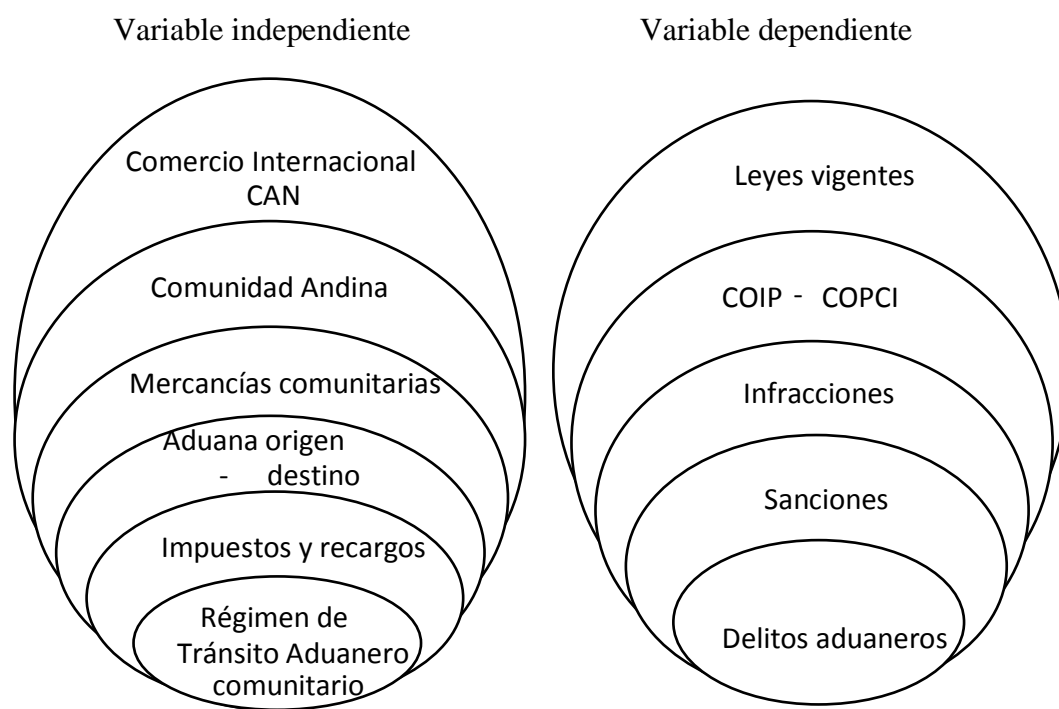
Variable independiente

Comercio Internacional CAN

Comunidad Andina

Mercancías comunitarias

Aduana origen - destino

Impuestos y recargos

Régimen de Tránsito Aduanero comunitario

Variable dependiente

Leyes vigentes

COIP - COPCI

Infracciones

Sanciones

Delitos aduaneros